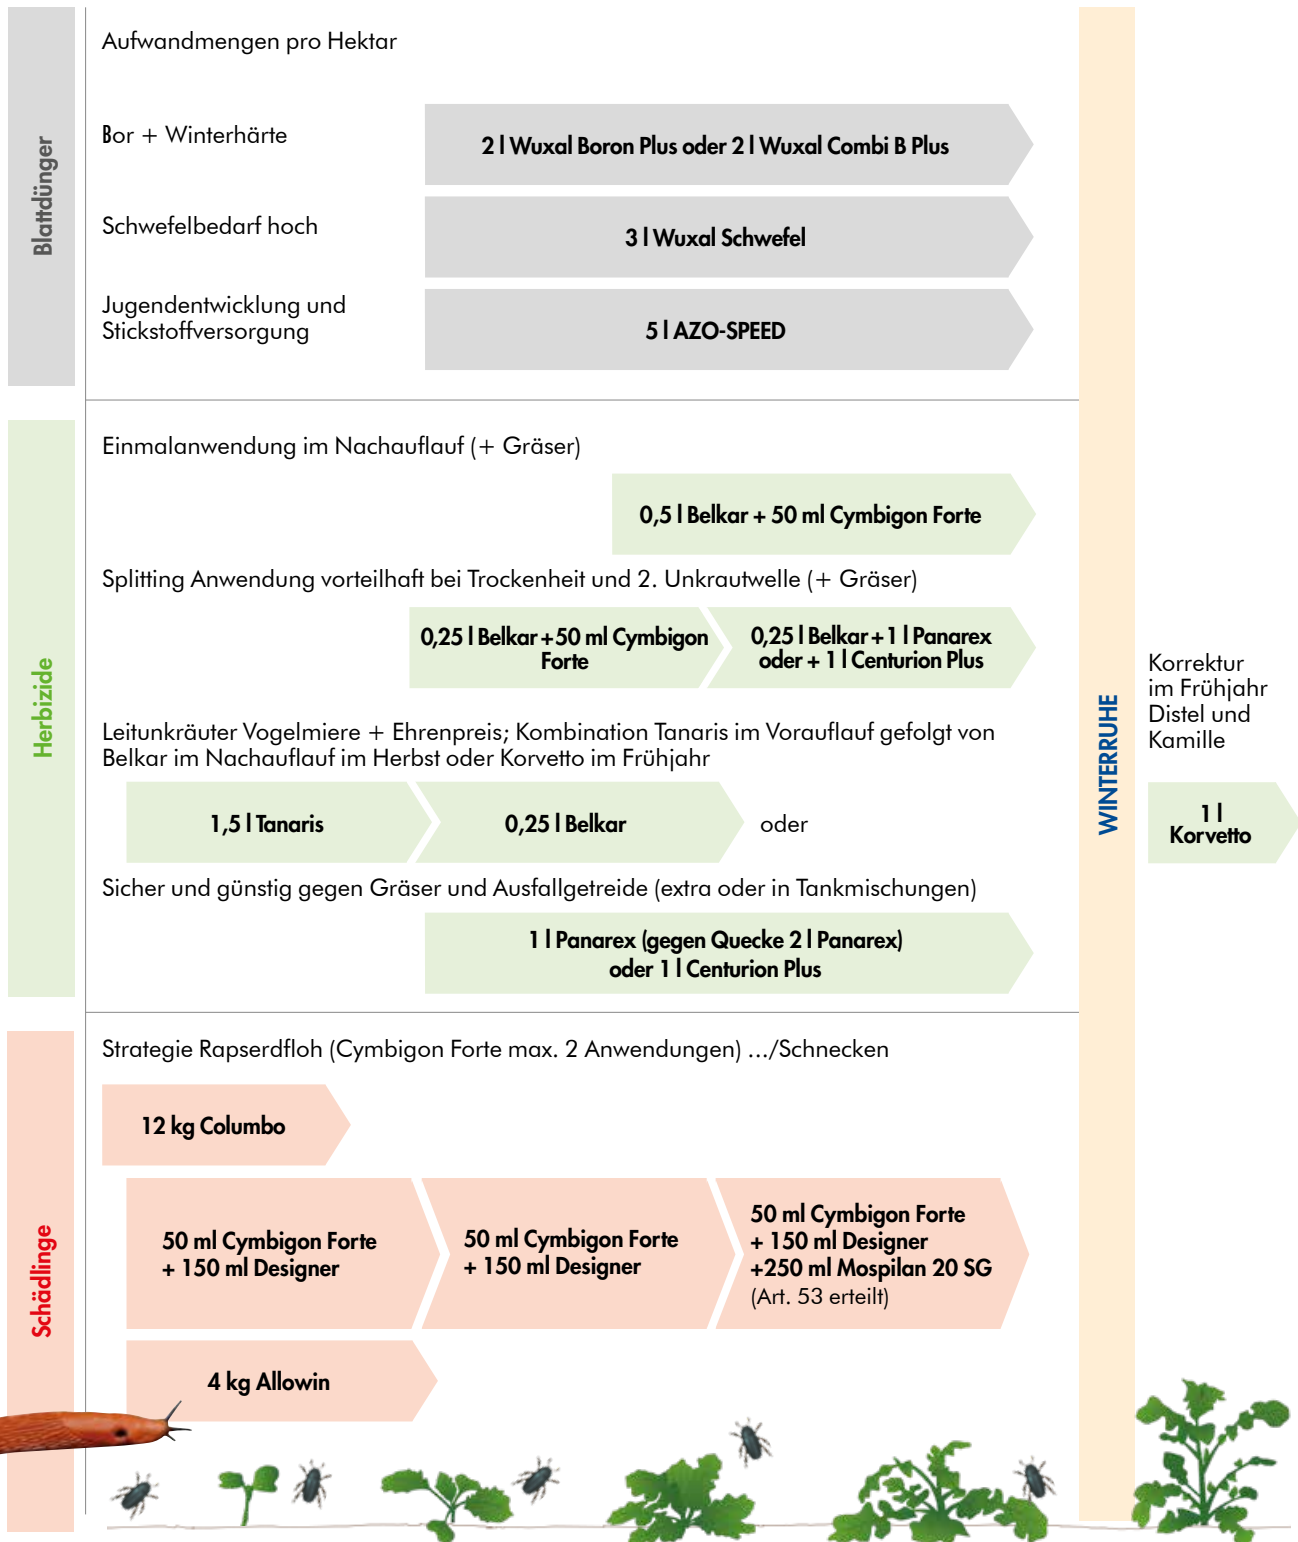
Blattdünger

Aufwandmengen pro Hektar

Bor + Winterhärte

2 l Wuxal Boron Plus oder 2 l Wuxal Combi B Plus

Schwefelbedarf hoch

3 l Wuxal Schwefel

Jugendentwicklung und Stickstoffversorgung

5 l AZO-SPEED

Herbizide

Einmalanwendung im Nachauflauf (+ Gräser)

0,5 l Belkar + 50 ml Cymbigon Forte

Splitting Anwendung vorteilhaft bei Trockenheit und 2. Unkrautwelle (+ Gräser)

0,25 l Belkar + 50 ml Cymbigon Forte

0,25 l Belkar + 1 l Panarex oder + 1 l Centurion Plus

Leitunkräuter Vogelmiere + Ehrenpreis; Kombination Tanaris im Vorauflauf gefolgt von Belkar im Nachauflauf im Herbst oder Korvetto im Frühjahr

1,5 l Tanaris

0,25 l Belkar

oder

Sicher und günstig gegen Gräser und Ausfallgetreide (extra oder in Tankmischungen)

1 l Panarex (gegen Quecke 2 l Panarex) oder 1 l Centurion Plus

Schädlinge

Strategie Rapserdfloh (Cymbigon Forte max. 2 Anwendungen) .../Schnecken

12 kg Columbo

50 ml Cymbigon Forte + 150 ml Designer

50 ml Cymbigon Forte + 150 ml Designer

50 ml Cymbigon Forte + 150 ml Designer +250 ml Mospilan 20 SG (Art. 53 erteilt)

4 kg Allowin

WINTERRUHE

Korrektur im Frühjahr Distel und Kamille

1 l Korvetto